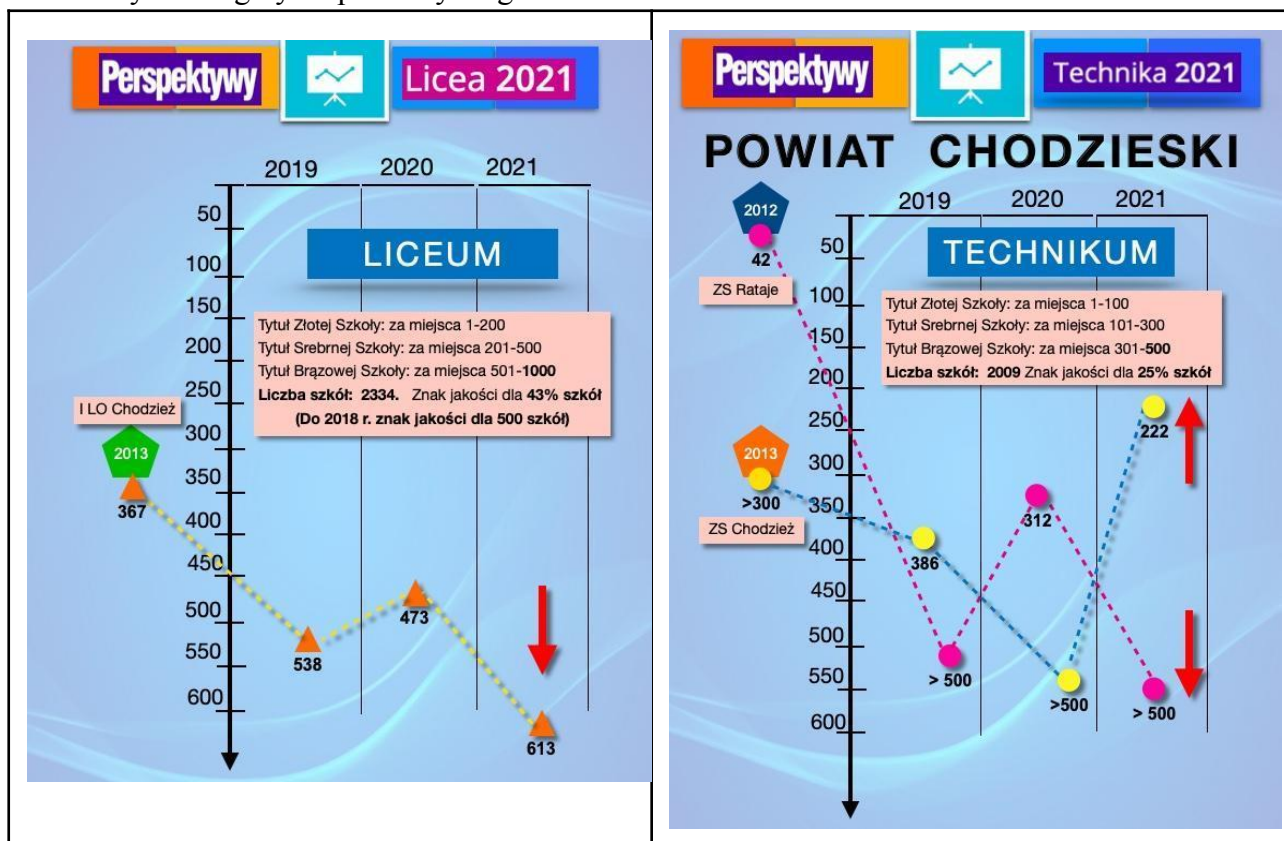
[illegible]

Perspektywy

Licea 2021

2019 2020 2021

50
100
150
200
250
300
350
400
450
500
550
600

LICEUM

Tytuł Złotej Szkoły: za miejsca 1-200
Tytuł Srebrnej Szkoły: za miejsca 201-500
Tytuł Brązowej Szkoły: za miejsca 501-**1000**
**Liczba szkół: 2334.** Znak jakości dla **43% szkół**
**(Do 2018 r. znak jakości dla 500 szkół)**

I LO Chodzież

2013

367

538

473

613

Perspektywy

Technika 2021

POWIAT CHODZIESKI

2019 2020 2021

2012

42

ZS Rataje

50
100
150
200
250
300
350
400
450
500
550
600

TECHNIKUM

Tytuł Złotej Szkoły: za miejsca 1-100
Tytuł Srebrnej Szkoły: za miejsca 101-300
Tytuł Brązowej Szkoły: za miejsca 301-**500**
**Liczba szkół: 2009** Znak jakości dla **25% szkół**

2013

>300

ZS Chodzież

386

312

222

> 500

>500

> 500